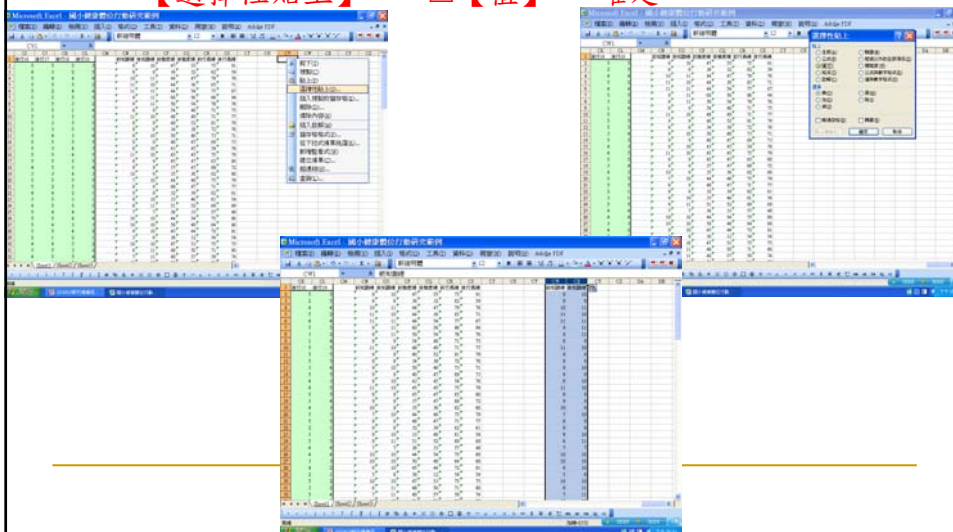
【選擇性貼上】 — 【值】 — 確定

Microsoft Excel - 國小健康體位行動研究資料
檔案(F) 編輯(E) 檢視(V) 插入(I) 格式(O) 工具(T) 資料(D) 視窗(W) 說明(H) Adobe PDF
新細明體
剪下(T)
複製(C)
貼上(P)
選擇性貼上(S)...
插入複製的儲存格(E)...
刪除(D)...
清除內容(N)
插入註解(M)
儲存格格式(F)...
從下拉式清單挑選(K)...
新增監看式(W)
建立清單(C)...
超連結(H)...
查詢(L)...
Sheet1 Sheet2 Sheet3

Microsoft Excel - 國小健康體位行動研究資料
選擇性貼上
貼上
確定
取消

Microsoft Excel - 國小健康體位行動研究資料
檔案(F) 編輯(E) 檢視(V) 插入(I) 格式(O) 工具(T) 資料(D) 視窗(W) 說明(H) Adobe PDF
新細明體
Sheet1 Sheet2 Sheet3